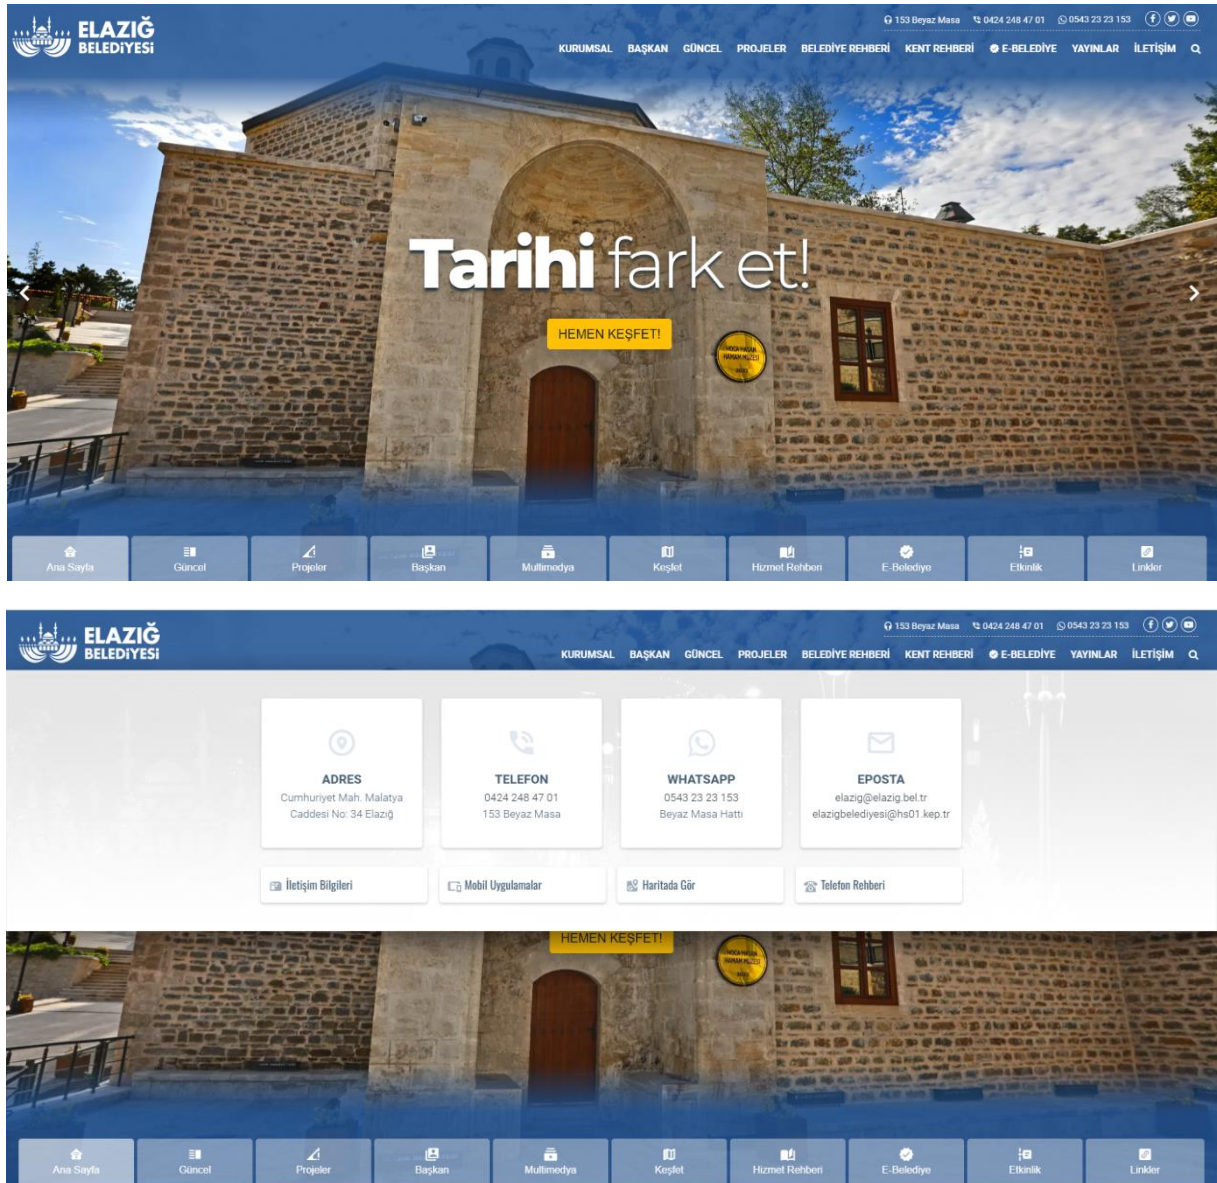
ELAZIĞ BELEDİYESİ

153 Beyaz Masa 0424 248 47 01 0543 23 23 153

KURUMSAL BAŞKAN GÜNCEL PROJELER BELEDİYE REHBERİ KENT REHBERİ E-BELEDİYE YAYINLAR İLETİŞİM

Tarihi fark et!

HEMEN KEŞFET!

HOCA HASAN HAMAM MÜZESİ

Ana Sayfa Güncel Projeler Başkan Multimedya Keşfet Hizmet Rehberi E-Belediye Etkinlik Linkler

ELAZIĞ BELEDİYESİ

153 Beyaz Masa 0424 248 47 01 0543 23 23 153

KURUMSAL BAŞKAN GÜNCEL PROJELER BELEDİYE REHBERİ KENT REHBERİ E-BELEDİYE YAYINLAR İLETİŞİM

ADRES
Cumhuriyet Mah. Malatya Caddesi No: 34 Elazığ

TELEFON
0424 248 47 01
153 Beyaz Masa

WHATSAPP
0543 23 23 153
Beyaz Masa Hattı

EPOSTA
elazig@elazig.bel.tr
elazigbelediyesi@hs01.kep.tr

İletişim Bilgileri Mobil Uygulamalar Haritada Gör Telefon Rehberi

HEMEN KEŞFET!

HOCA HASAN HAMAM MÜZESİ

Ana Sayfa Güncel Projeler Başkan Multimedya Keşfet Hizmet Rehberi E-Belediye Etkinlik Linkler